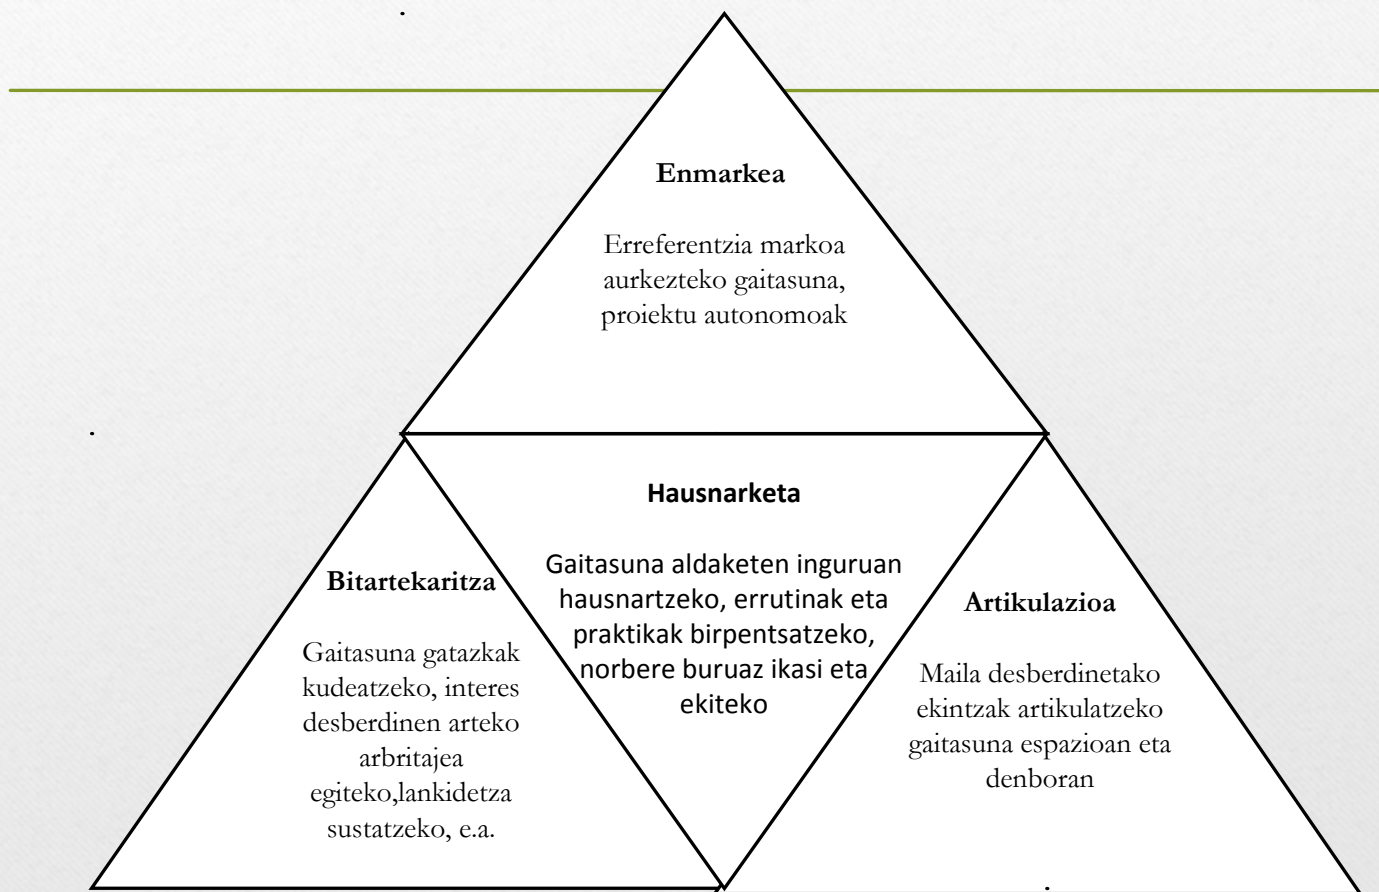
Enmarkea

Erreferentzia markoa aurkezteko gaitasuna, proiektu autonomoak

Bitartekaritza

Gaitasuna gatazkak kudeatzeko, interes desberdinen arteko arbritajea egiteko,lankidetza sustatzeko, e.a.

Hausnarketa

Gaitasuna aldaketen inguruan hausnartzeko, errutinak eta praktikak birpentsatzeko, norbere buruaz ikasi eta ekiteko

Artikulazioa

Maila desberdinetako ekintzak artikulatzeko gaitasuna espazioan eta denboran